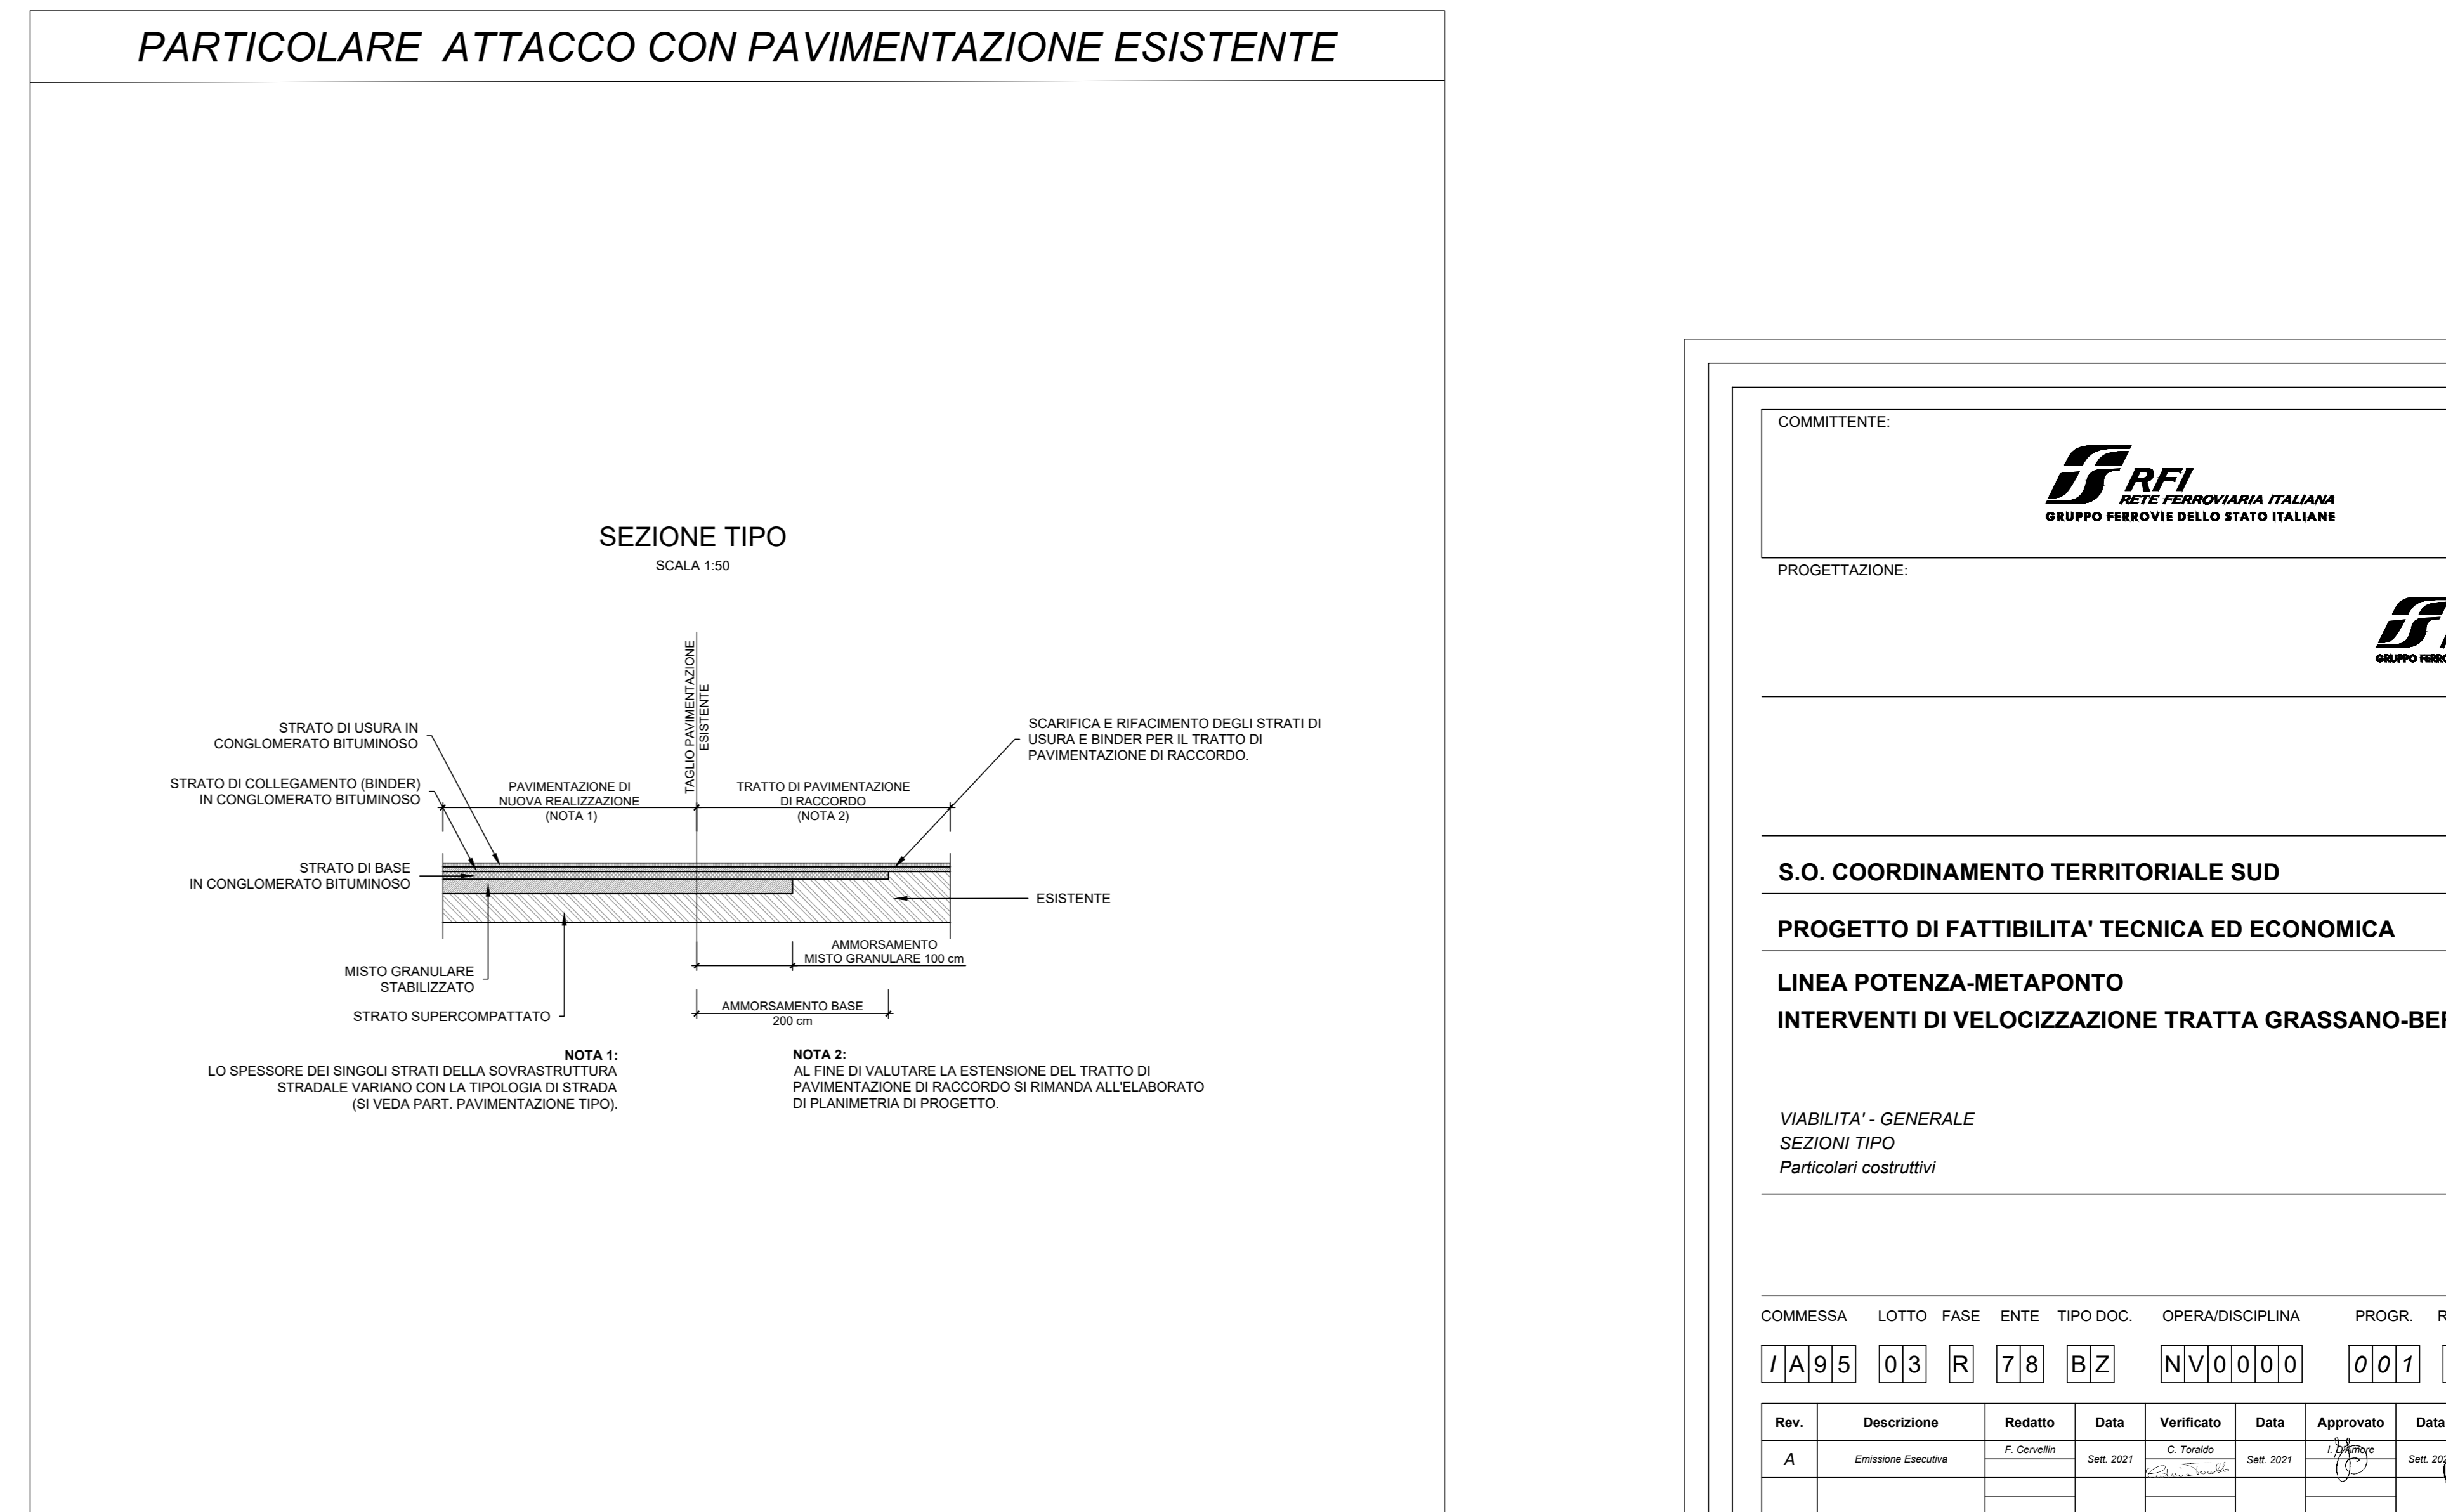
PARTICOLARE ATTACCO CON PAVIMENTAZIONE ESISTENTE

SEZIONE TIPO
SCALA 1:50

TAGLIO PAVIMENTAZIONE ESISTENTE

STRATO DI USURA IN CONGLOMERATO BITUMINOSO

STRATO DI COLLEGAMENTO (BINDER) IN CONGLOMERATO BITUMINOSO

PAVIMENTAZIONE DI NUOVA REALIZZAZIONE (NOTA 1)

TRATTO DI PAVIMENTAZIONE DI RACCORDO (NOTA 2)

SCARIFICA E RIFACIMENTO DEGLI STRATI DI USURA E BINDER PER IL TRATTO DI PAVIMENTAZIONE DI RACCORDO.

STRATO DI BASE IN CONGLOMERATO BITUMINOSO

ESISTENTE

AMMORSAMENTO MISTO GRANULARE 100 cm

MISTO GRANULARE STABILIZZATO

AMMORSAMENTO BASE 200 cm

STRATO SUPERCOMPATTATO

NOTA 1:
LO SPESSORE DEI SINGOLI STRATI DELLA SOVRASTRUTTURA STRADALE VARIANO CON LA TIPOLOGIA DI STRADA (SI VEDA PART. PAVIMENTAZIONE TIPO).

NOTA 2:
AL FINE DI VALUTARE LA ESTENSIONE DEL TRATTO DI PAVIMENTAZIONE DI RACCORDO SI RIMANDA ALL'ELABORATO DI PLANIMETRIA DI PROGETTO.

COMMITTENTE:
RFI RETE FERROVIARIA ITALIANA
GRUPPO FERROVIE DELLO STATO ITALIANE

PROGETTAZIONE:
GRUPPO FERR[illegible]

S.O. COORDINAMENTO TERRITORIALE SUD

PROGETTO DI FATTIBILITA' TECNICA ED ECONOMICA

LINEA POTENZA-METAPONTO
INTERVENTI DI VELOCIZZAZIONE TRATTA GRASSANO-BE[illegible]

VIABILITA' - GENERALE
SEZIONI TIPO
Particolari costruttivi

COMMESSA LOTTO FASE ENTE TIPO DOC. OPERA/DISCIPLINA PROGR. R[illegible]

I A 9 5 | 0 3 | R | 7 8 | B Z | N V 0 0 0 0 | 0 0 1

| Rev. | Descrizione | Redatto | Data | Verificato | Data | Approvato | Data |
|---|---|---|---|---|---|---|---|
| A | Emissione Esecutiva | F. Cervellin | Sett. 2021 | C. Toraldo | Sett. 2021 | I. D'Amore | Sett. 20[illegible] |